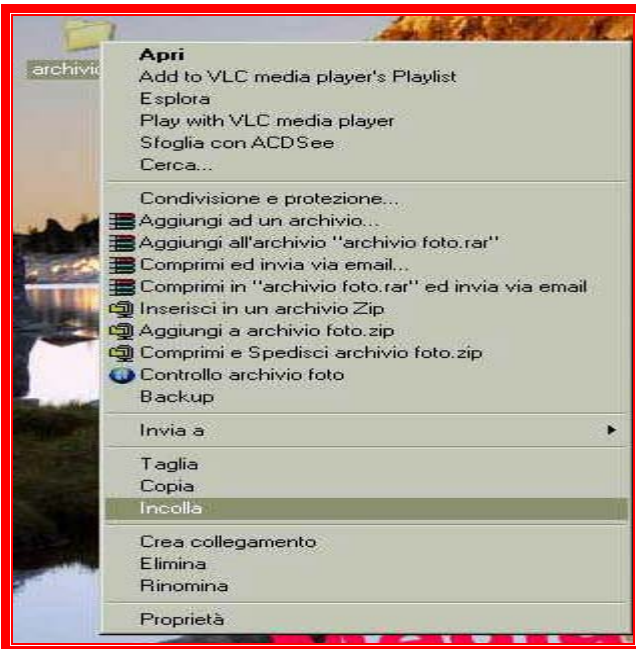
archivio

Apri
Add to VLC media player's Playlist
Esplora
Play with VLC media player
Sfoglia con ACDSee
Cerca...

Condivisione e protezione...
Aggiungi ad un archivio...
Aggiungi all'archivio "archivio foto.rar"
Comprimi ed invia via email...
Comprimi in "archivio foto.rar" ed invia via email
Inserisci in un archivio Zip
Aggiungi a archivio foto.zip
Comprimi e Spedisci archivio foto.zip
Controllo archivio foto
Backup

Invia a

Taglia
Copia
Incolla

Crea collegamento
Elimina
Rinomina

Proprietà